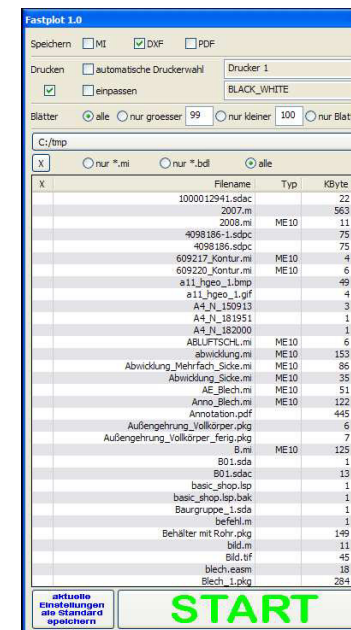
Fastplot 1.0

Speichern MI DXF PDF

Drucken automatische Druckerwahl Drucker 1

einpassen BLACK_WHITE

Blätter alle nur groesser 99 nur kleiner 100 nur Blat

C:/tmp

X nur *.mi nur *.bdl alle

| X | Filename | Typ | KByte |
|---|---|---|---|
| | 1000012941.sdac | | 22 |
| | 2007.m | | 563 |
| | 2008.mi | ME10 | 11 |
| | 4098186-1.sdpc | | 75 |
| | 4098186.sdpc | | 75 |
| | 609217_Kontur.mi | ME10 | 4 |
| | 609220_Kontur.mi | ME10 | 6 |
| | a11_hgeo_1.bmp | | 49 |
| | a11_hgeo_1.gif | | 4 |
| | A4_N_150913 | | 3 |
| | A4_N_181951 | | 1 |
| | A4_N_182000 | | 1 |
| | ABLUFTSCHL.mi | ME10 | 6 |
| | abwicklung.mi | ME10 | 153 |
| | Abwicklung_Mehrfach_Sicke.mi | ME10 | 86 |
| | Abwicklung_Sicke.mi | ME10 | 35 |
| | AE_Blech.mi | ME10 | 51 |
| | Anno_Blech.mi | ME10 | 122 |
| | Annotation.pdf | | 445 |
| | Außengehrung_Vollkörper.pkg | | 6 |
| | Außengehrung_Vollkörper_ferig.pkg | | 7 |
| | B.mi | ME10 | 125 |
| | B01.sda | | 1 |
| | B01.sdac | | 13 |
| | basic_shop.lsp | | 1 |
| | basic_shop.lsp.bak | | 1 |
| | Baurgruppe_1.sda | | 1 |
| | befehl.m | | 1 |
| | Behälter mit Rohr.pkg | | 149 |
| | bild.m | | 11 |
| | Bild.tif | | 45 |
| | blech.easm | | 18 |
| | Blech_1.pkg | | 284 |

aktuelle Einstellungen als Standard speichern

START